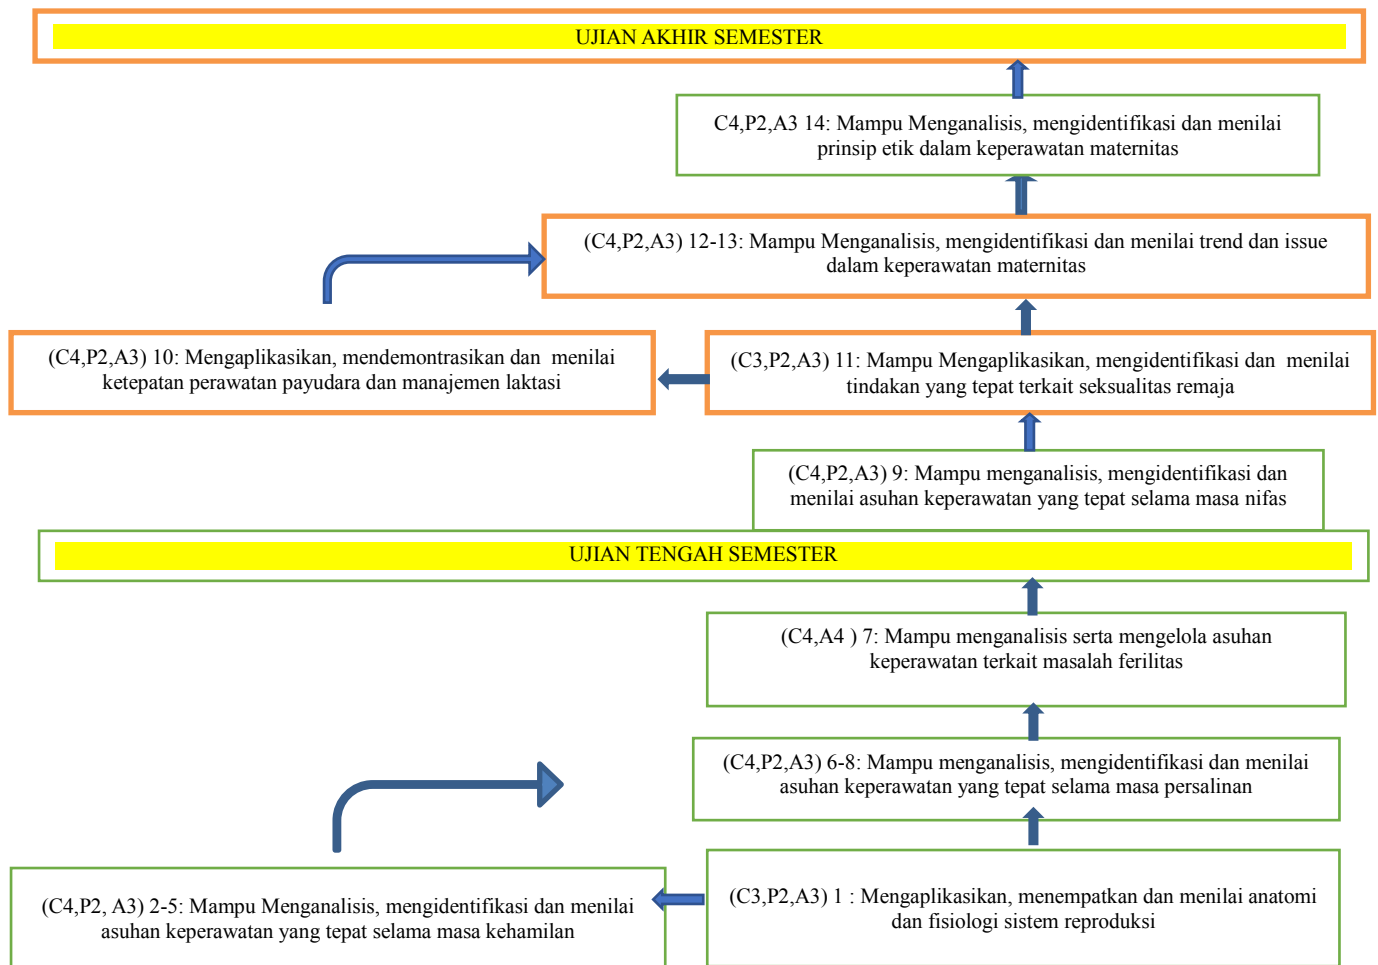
UJIAN AKHIR SEMESTER

C4,P2,A3 14: Mampu Menganalisis, mengidentifikasi dan menilai prinsip etik dalam keperawatan maternitas

(C4,P2,A3) 12-13: Mampu Menganalisis, mengidentifikasi dan menilai trend dan issue dalam keperawatan maternitas

(C4,P2,A3) 10: Mengaplikasikan, mendemontrasikan dan menilai ketepatan perawatan payudara dan manajemen laktasi

(C3,P2,A3) 11: Mampu Mengaplikasikan, mengidentifikasi dan menilai tindakan yang tepat terkait seksualitas remaja

(C4,P2,A3) 9: Mampu menganalisis, mengidentifikasi dan menilai asuhan keperawatan yang tepat selama masa nifas

UJIAN TENGAH SEMESTER

(C4,A4 ) 7: Mampu menganalisis serta mengelola asuhan keperawatan terkait masalah ferilitas

(C4,P2,A3) 6-8: Mampu menganalisis, mengidentifikasi dan menilai asuhan keperawatan yang tepat selama masa persalinan

(C4,P2, A3) 2-5: Mampu Menganalisis, mengidentifikasi dan menilai asuhan keperawatan yang tepat selama masa kehamilan

(C3,P2,A3) 1 : Mengaplikasikan, menempatkan dan menilai anatomi dan fisiologi sistem reproduksi